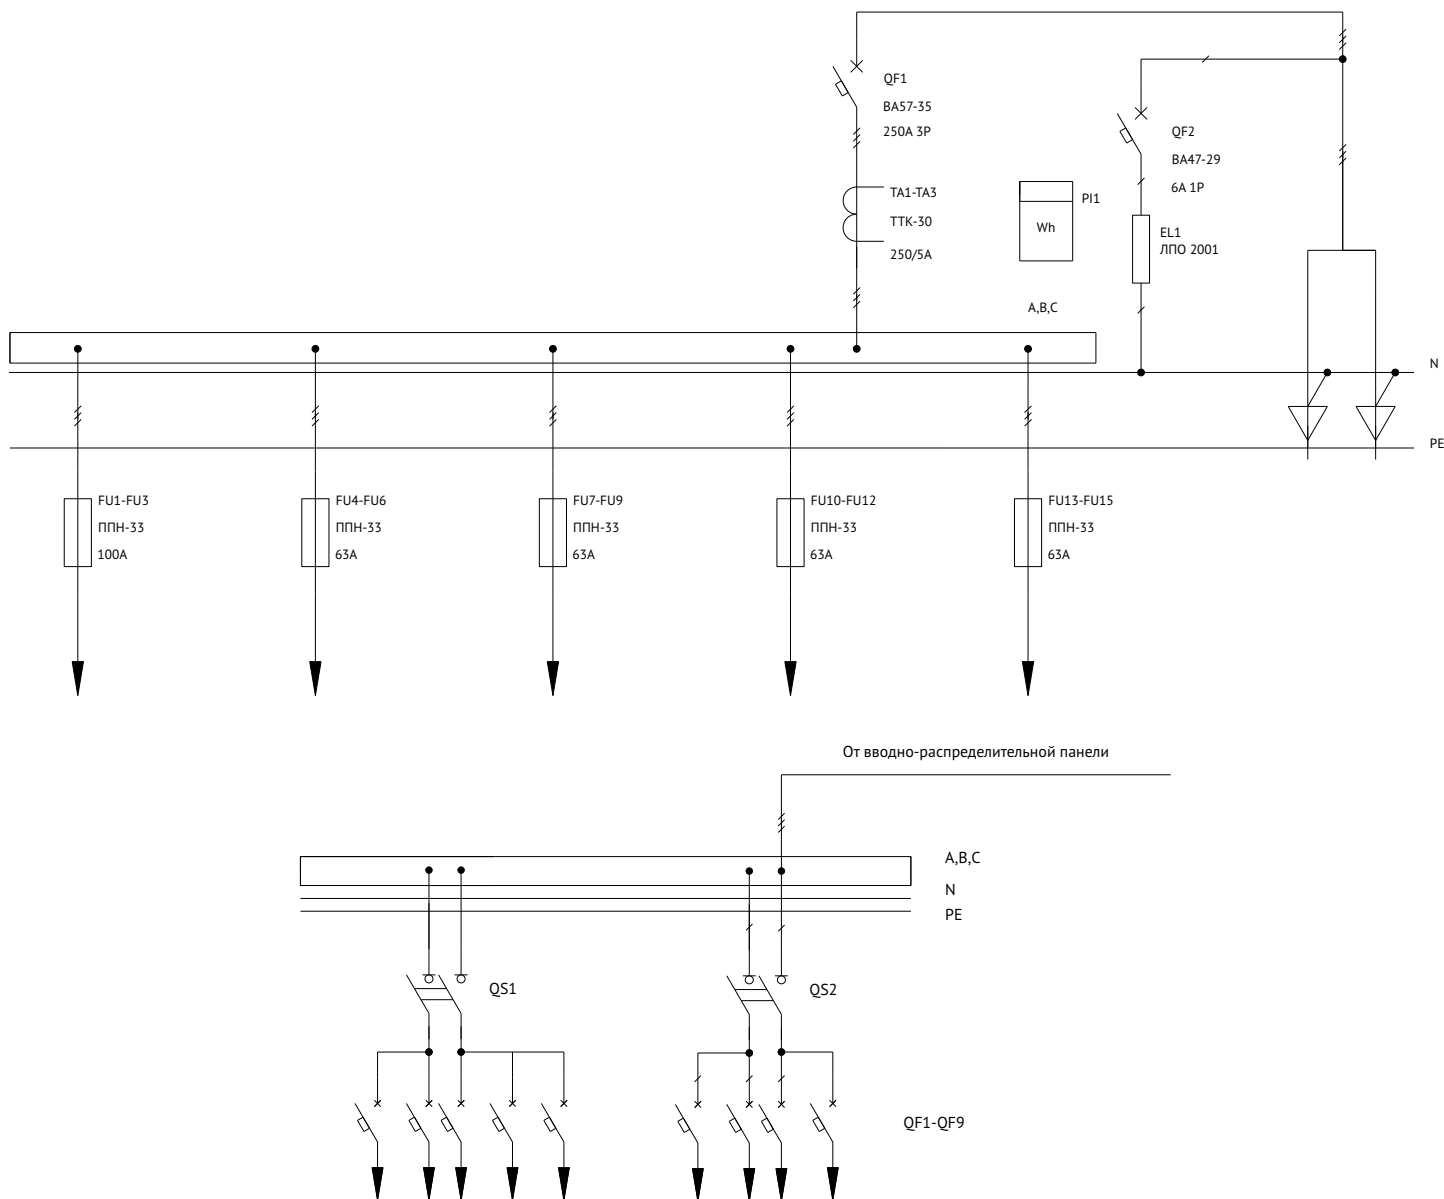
QF1
ВА57-35
250А 3Р

TA1-TA3
ТТК-30
250/5А

PI1
Wh

QF2
ВА47-29
6А 1Р

EL1
ЛПО 2001

A,B,C

N

PE

FU1-FU3
ППН-33
100А

FU4-FU6
ППН-33
63А

FU7-FU9
ППН-33
63А

FU10-FU12
ППН-33
63А

FU13-FU15
ППН-33
63А

От вводно-распределительной панели

A,B,C
N
PE

QS1

QS2

QF1-QF9